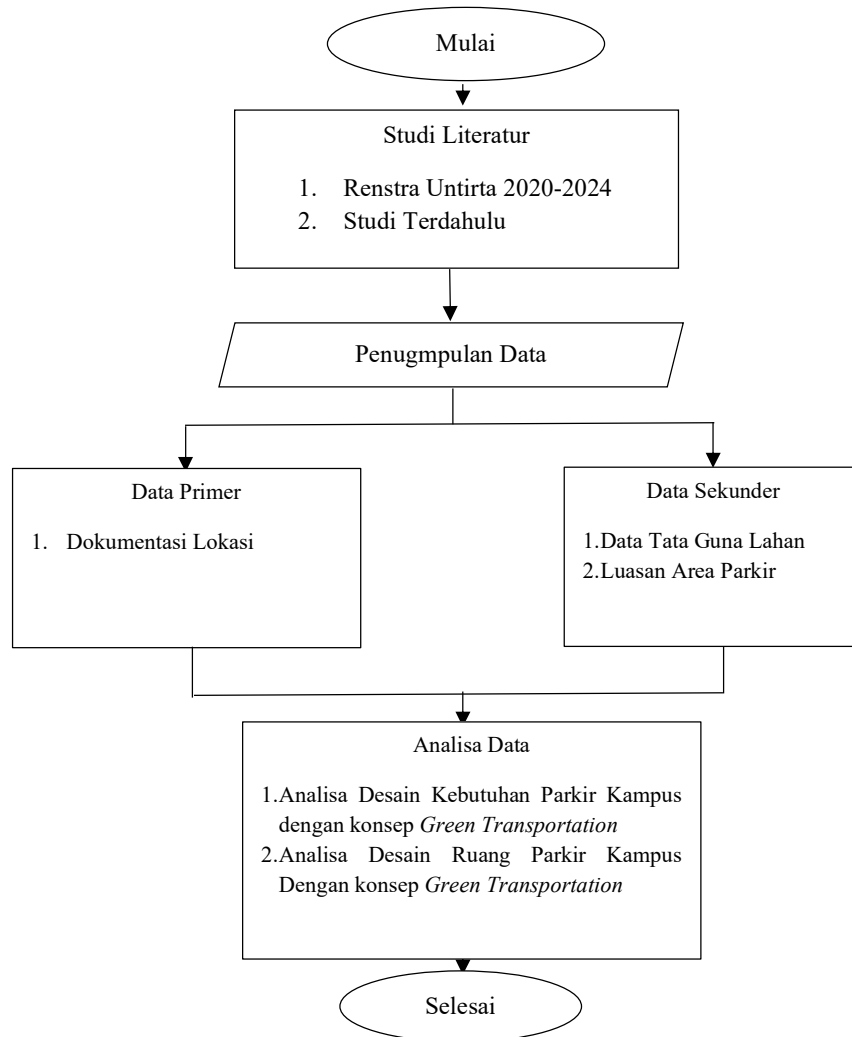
Mulai

Studi Literatur

1. Renstra Untirta 2020-2024
2. Studi Terdahulu

Penugmpulan Data

Data Primer

1. Dokumentasi Lokasi

Data Sekunder

1.Data Tata Guna Lahan
2.Luasan Area Parkir

Analisa Data

1.Analisa Desain Kebutuhan Parkir Kampus dengan konsep *Green Transportation*
2.Analisa Desain Ruang Parkir Kampus Dengan konsep *Green Transportation*

Selesai